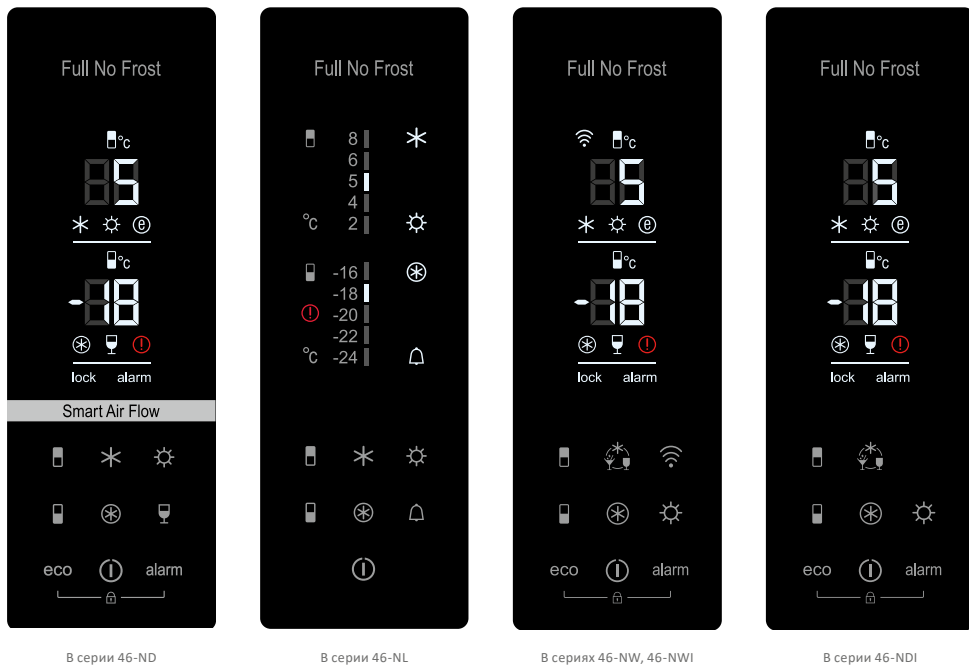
Full No Frost

°c

5

°c

-18

lock alarm

Smart Air Flow

eco alarm

В серии 46-ND

Full No Frost

8
6
5
4
°c 2

-16
-18
-20
-22
°c -24

В серии 46-NL

Full No Frost

°c

5

°c

-18

lock alarm

eco alarm

В сериях 46-NW, 46-NWI

Full No Frost

°c

5

°c

-18

lock alarm

eco alarm

В серии 46-NDI